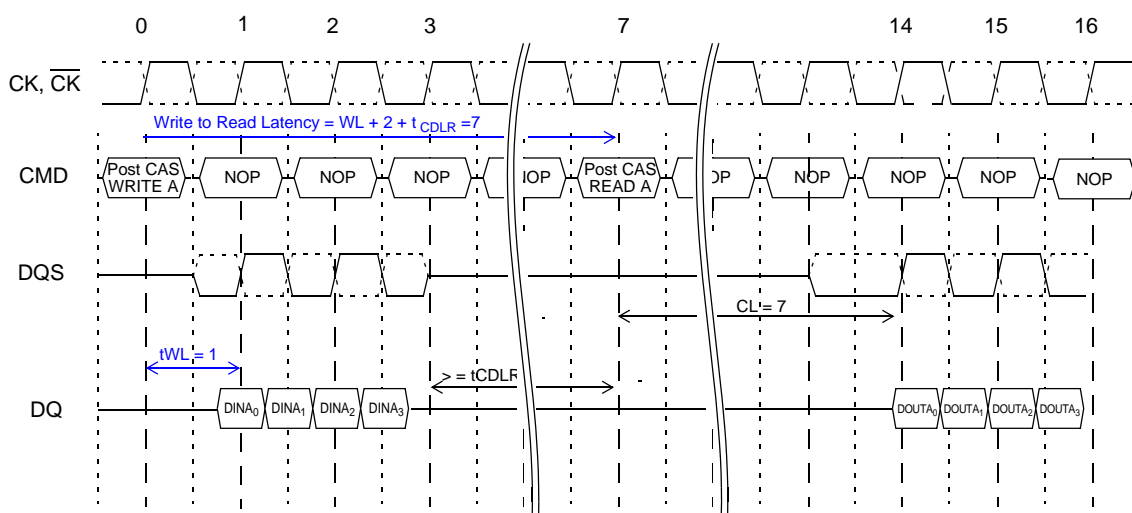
0 1 2 3 7 14 15 16

CK, $\overline{CK}$

Write to Read Latency = WL + 2 + t$_{CDLR}$ =7

CMD

Post CAS WRITE A

NOP NOP NOP NOP

Post CAS READ A

OP NOP NOP NOP NOP

DQS

CL = 7

tWL = 1

> = tCDLR

DQ

DINA$_0$ DINA$_1$ DINA$_2$ DINA$_3$

DOUTA$_0$ DOUTA$_1$ DOUTA$_2$ DOUTA$_3$